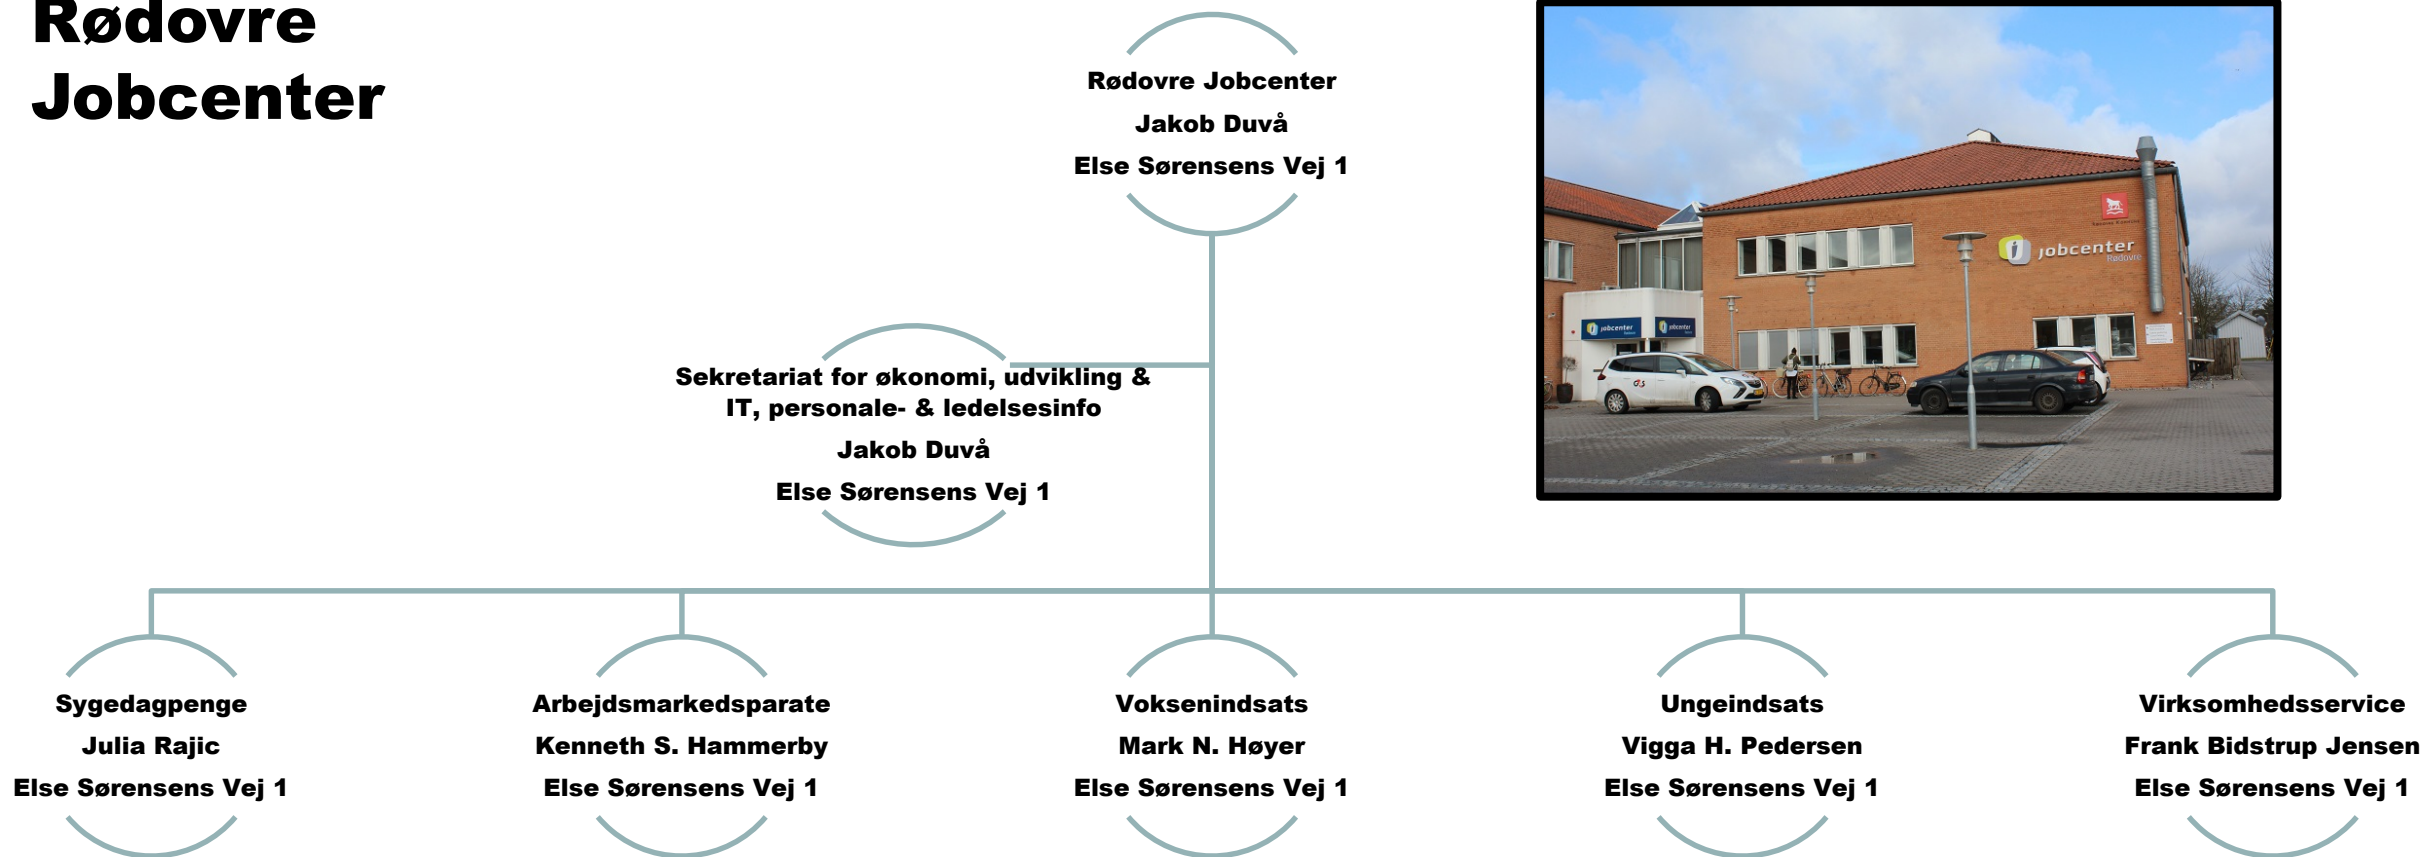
Rødovre Jobcenter

Rødovre Jobcenter
Jakob Duvå
Else Sørensens Vej 1

Sekretariat for økonomi, udvikling & IT, personale- & ledelsesinfo
Jakob Duvå
Else Sørensens Vej 1

jobcenter
Rødovre

Sygedagpenge
Julia Rajic
Else Sørensens Vej 1

Arbejdsmarkedsparate
Kenneth S. Hammerby
Else Sørensens Vej 1

Voksenindsats
Mark N. Høyer
Else Sørensens Vej 1

Ungeindsats
Vigga H. Pedersen
Else Sørensens Vej 1

Virksomhedsservice
Frank Bidstrup Jensen
Else Sørensens Vej 1